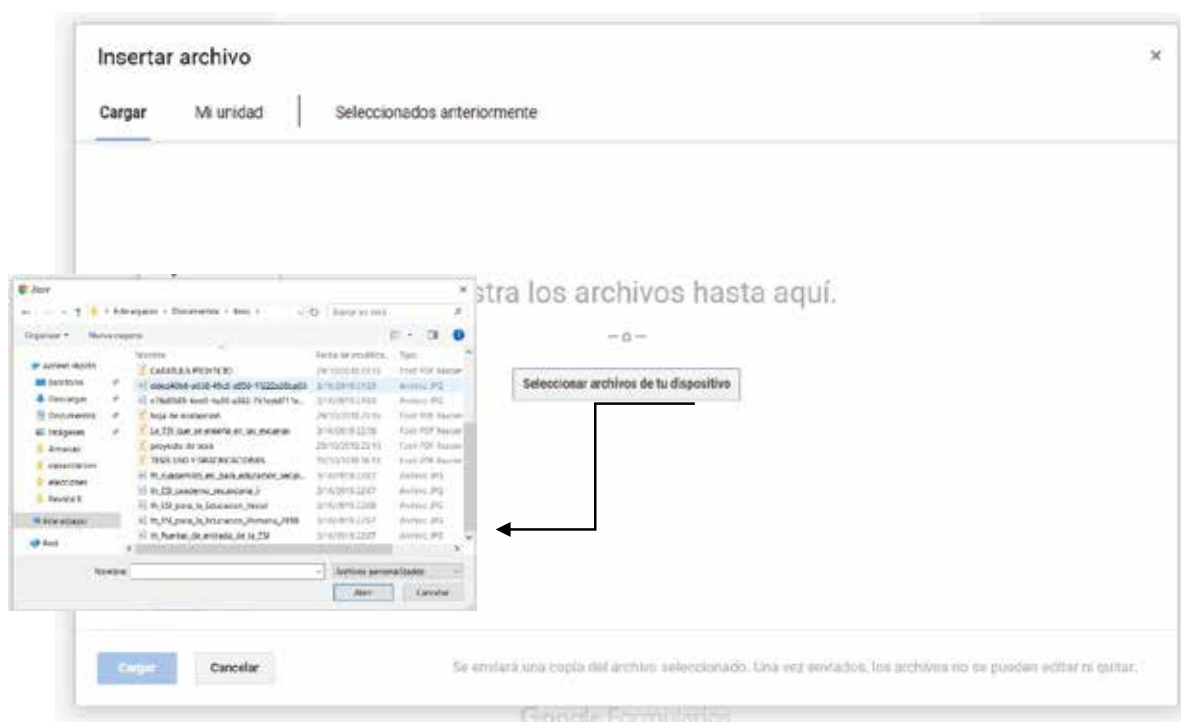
Insertar archivo

×

Cargar Mi unidad Seleccionados anteriormente

Abrir

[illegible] > Documentos > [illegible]

Organizar ▾ Nueva carpeta

Nombre | Fecha de modificación | Tipo
CARÁTULA PROYECTO | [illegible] | Foxit PDF Reader
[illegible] | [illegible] | Archivo JPG
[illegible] | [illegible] | Archivo JPG
hoja de evaluación | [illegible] | Foxit PDF Reader
La_ESI_que_se_enseña_en_las_escuelas | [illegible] | Foxit PDF Reader
proyecto de tesis | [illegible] | Foxit PDF Reader
TESIS ESIO Y ORGANIZACIONES | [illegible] | Foxit PDF Reader
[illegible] | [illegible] | Archivo JPG
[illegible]_ESI_cuaderno_secundaria_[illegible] | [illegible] | Archivo JPG
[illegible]_ESI_para_la_Educacion_Inicial | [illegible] | Archivo JPG
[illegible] | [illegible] | Archivo JPG
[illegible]_Puertas_de_entrada_de_la_ESI | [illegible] | Archivo JPG

Acceso rápido
Escritorio
Descargas
Documentos
Imágenes
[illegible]
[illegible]
elecciones
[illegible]
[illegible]
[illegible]

Nombre: Archivos personalizados

Abrir Cancelar

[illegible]stra los archivos hasta aquí.

— o —

Seleccionar archivos de tu dispositivo

Cargar Cancelar

Se enviará una copia del archivo seleccionado. Una vez enviados, los archivos no se pueden editar ni quitar.

Google Formularios